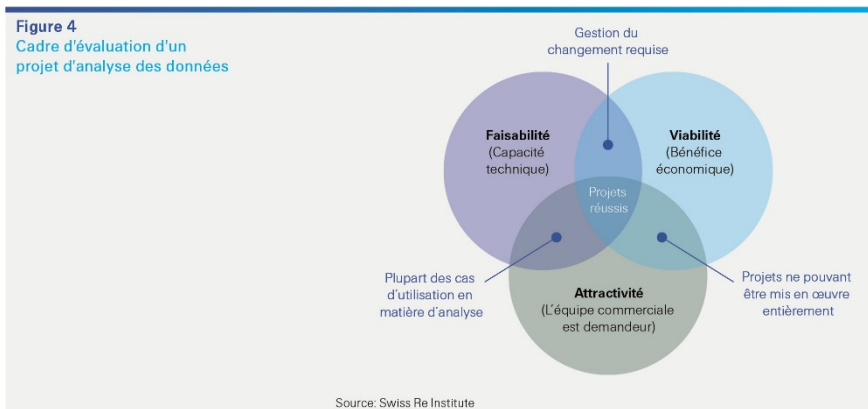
Figure 4
Cadre d'évaluation d'un projet d'analyse des données

Gestion du changement requise

Faisabilité
(Capacité technique)

Viabilité
(Bénéfice économique)

Projets réussis

Plupart des cas d'utilisation en matière d'analyse

Attractivité
(L'équipe commerciale est demandeur)

Projets ne pouvant être mis en œuvre entièrement

Source: Swiss Re Institute